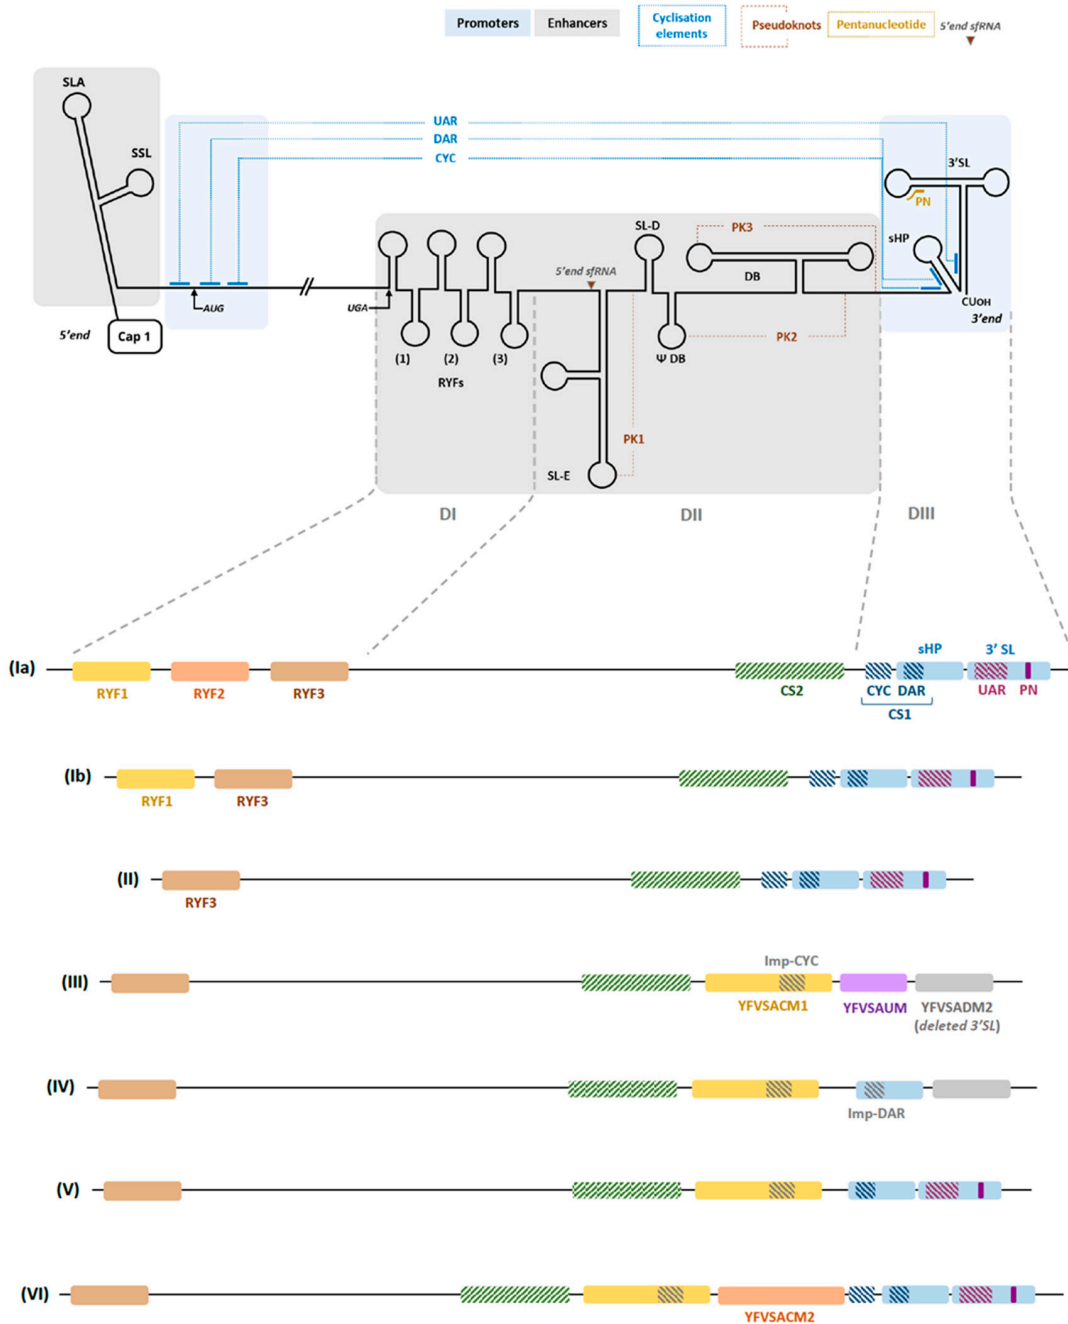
Promoters Enhancers Cyclisation elements Pseudoknots Pentanucleotide 5'end sfRNA

SLA
SSL
UAR
DAR
CYC
3'SL
PN
PK3
SL-D
sHP
5'end sfRNA
DB
AUG
UGA
5'end
Cap 1
(1) (2) (3)
RYFs
Ψ DB
PK2
CUOH
3'end
PK1
SL-E
DI
DII
DIII

(Ia) RYF1 RYF2 RYF3 CS2 sHP 3' SL CYC DAR UAR PN CS1

(Ib) RYF1 RYF3

(II) RYF3

(III) Imp-CYC YFVSACM1 YFVSAUM YFVSADM2 (deleted 3'SL)

(IV) Imp-DAR

(V)

(VI) YFVSACM2